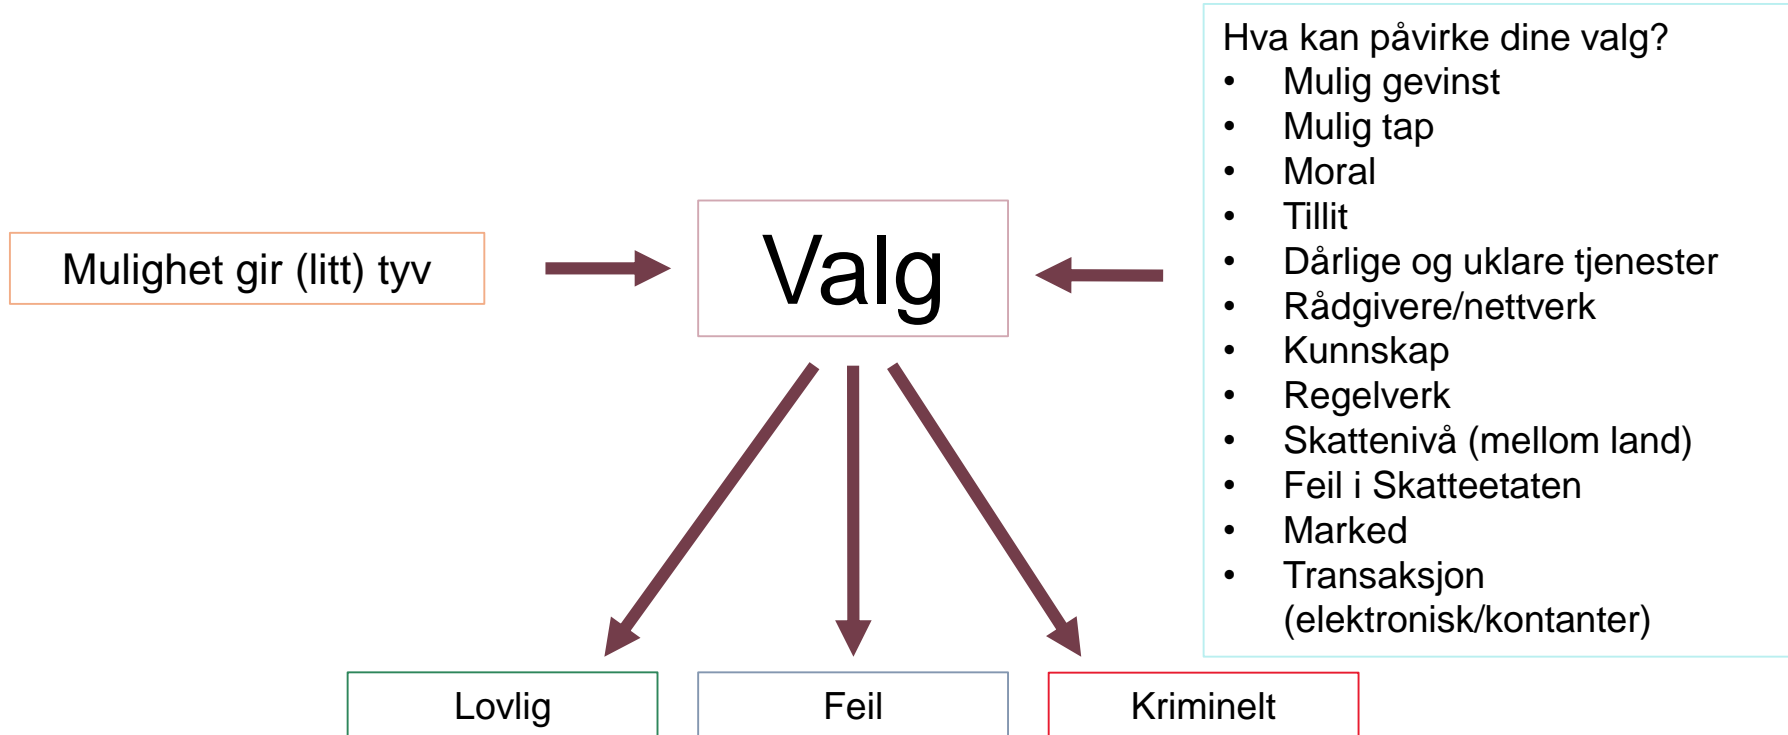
Mulighet gir (litt) tyv

Valg

Hva kan påvirke dine valg?
- Mulig gevinst
- Mulig tap
- Moral
- Tillit
- Dårlige og uklare tjenester
- Rådgivere/nettverk
- Kunnskap
- Regelverk
- Skattenivå (mellom land)
- Feil i Skatteetaten
- Marked
- Transaksjon (elektronisk/kontanter)

Lovlig

Feil

Kriminelt